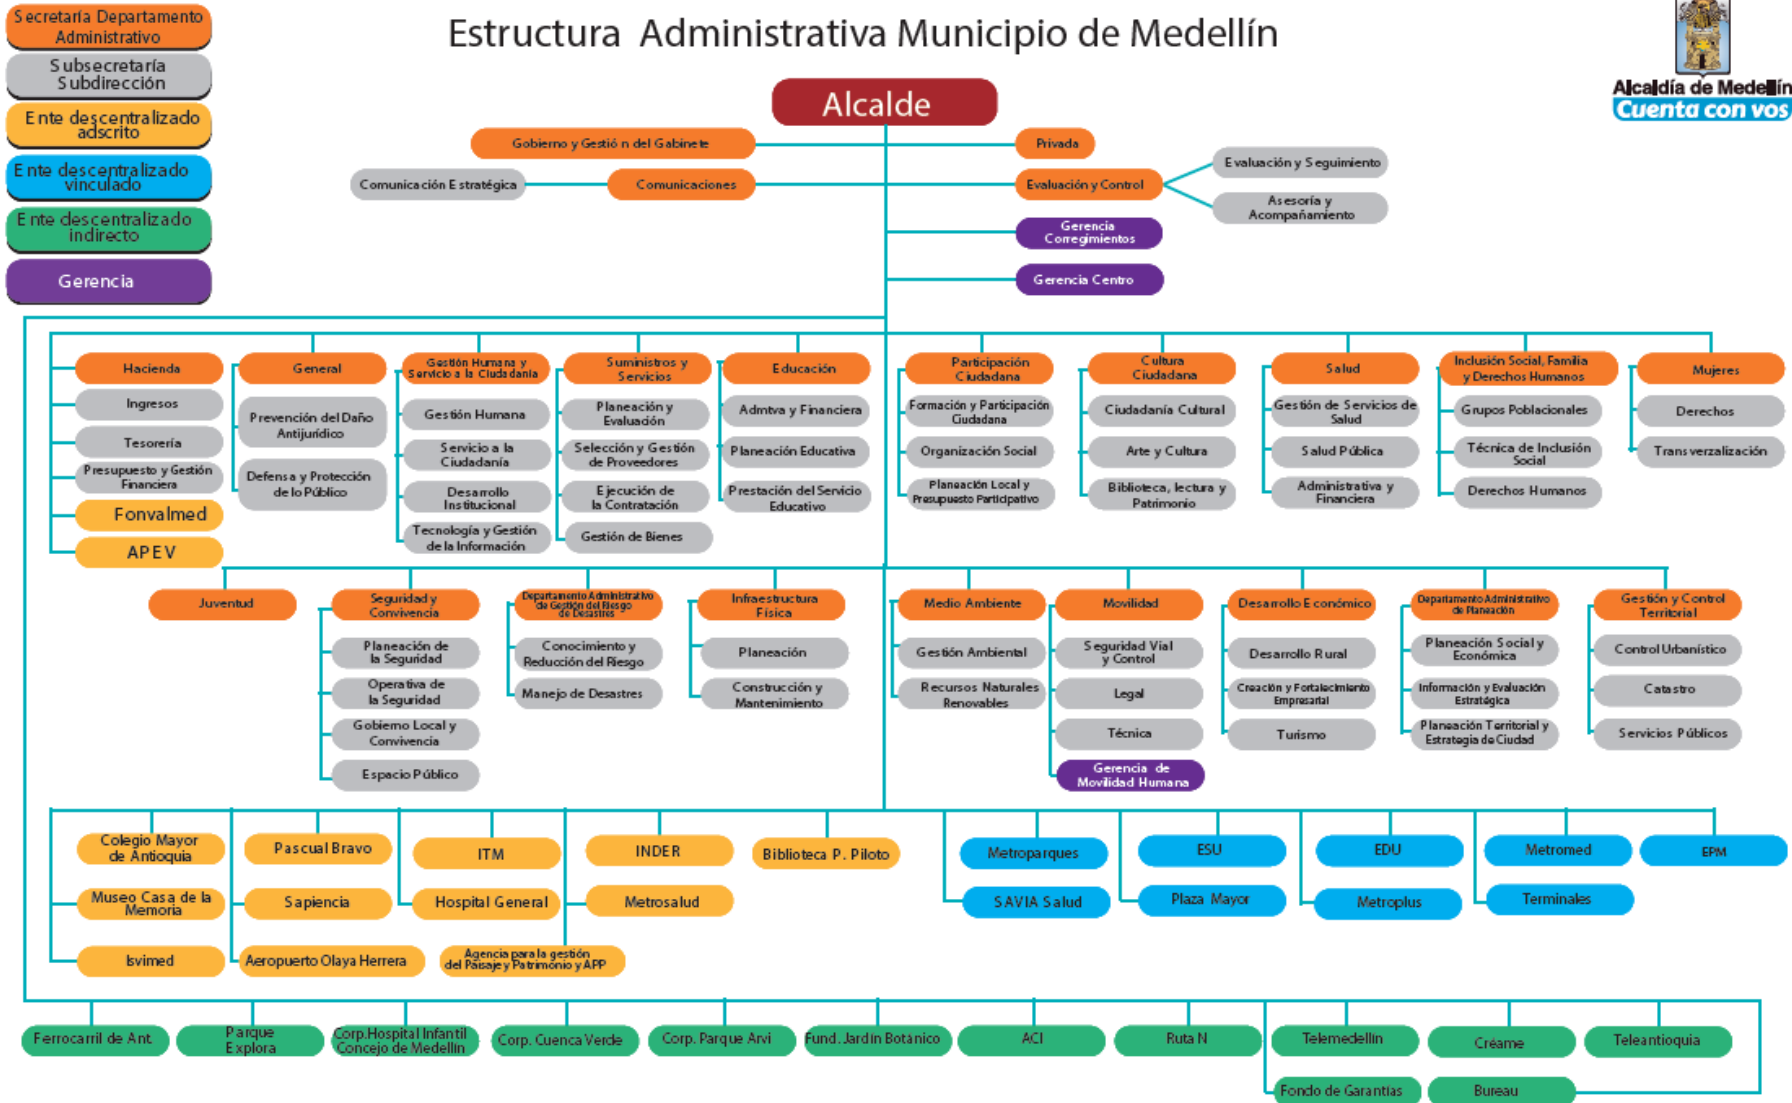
Secretaría Departamento Administrativo

Subsecretaría Subdirección

Ente descentralizado adscrito

Ente descentralizado vinculado

Ente descentralizado indirecto

Gerencia

Estructura Administrativa Municipio de Medellín

Alcaldía de Medellín
Cuenta con vos

Alcalde

Gobierno y Gestión del Gabinete

Privada

Comunicación Estratégica

Comunicaciones

Evaluación y Control

Evaluación y Seguimiento

Asesoría y Acompañamiento

Gerencia Corregimientos

Gerencia Centro

Hacienda

Ingresos

Tesorería

Presupuesto y Gestión Financiera

Fonvalmed

APEV

General

Prevención del Daño Antijurídico

Defensa y Protección de lo Público

Gestión Humana y Servicio a la Ciudadanía

Gestión Humana

Servicio a la Ciudadanía

Desarrollo Institucional

Tecnología y Gestión de la Información

Suministros y Servicios

Planeación y Evaluación

Selección y Gestión de Proveedores

Ejecución de la Contratación

Gestión de Bienes

Educación

Admtva y Financiera

Planeación Educativa

Prestación del Servicio Educativo

Participación Ciudadana

Formación y Participación Ciudadana

Organización Social

Planeación Local y Presupuesto Participativo

Cultura Ciudadana

Ciudadanía Cultural

Arte y Cultura

Biblioteca, lectura y Patrimonio

Salud

Gestión de Servicios de Salud

Salud Pública

Administrativa y Financiera

Inclusión Social, Familia y Derechos Humanos

Grupos Poblacionales

Técnica de Inclusión Social

Derechos Humanos

Mujeres

Derechos

Transverzalización

Juventud

Seguridad y Convivencia

Planeación de la Seguridad

Operativa de la Seguridad

Gobierno Local y Convivencia

Espacio Público

Departamento Administrativo de Gestión del Riesgo de Desastres

Conocimiento y Reducción del Riesgo

Manejo de Desastres

Infraestructura Física

Planeación

Construcción y Mantenimiento

Medio Ambiente

Gestión Ambiental

Recursos Naturales Renovables

Movilidad

Seguridad Vial y Control

Legal

Técnica

Gerencia de Movilidad Humana

Desarrollo Económico

Desarrollo Rural

Creación y Fortalecimiento Empresarial

Turismo

Departamento Administrativo de Planeación

Planeación Social y Económica

Información y Evaluación Estratégica

Planeación Territorial y Estrategia de Ciudad

Gestión y Control Territorial

Control Urbanístico

Catastro

Servicios Públicos

Colegio Mayor de Antioquia

Museo Casa de la Memoria

Isvimed

Pascual Bravo

Sapiencia

Aeropuerto Olaya Herrera

ITM

Hospital General

Agencia para la gestión del Paisaje y Patrimonio y APP

INDER

Metrosalud

Biblioteca P. Piloto

Metroparques

SAVIA Salud

ESU

Plaza Mayor

EDU

Metroplus

Metromed

Terminales

EPM

Ferrocarril de Ant.

Parque Explora

Corp.Hospital Infantil Concejo de Medellín

Corp. Cuenca Verde

Corp. Parque Arví

Fund. Jardín Botánico

ACI

Ruta N

Telemedellín

Fondo de Garantías

Créame

Bureau

Teleantioquia